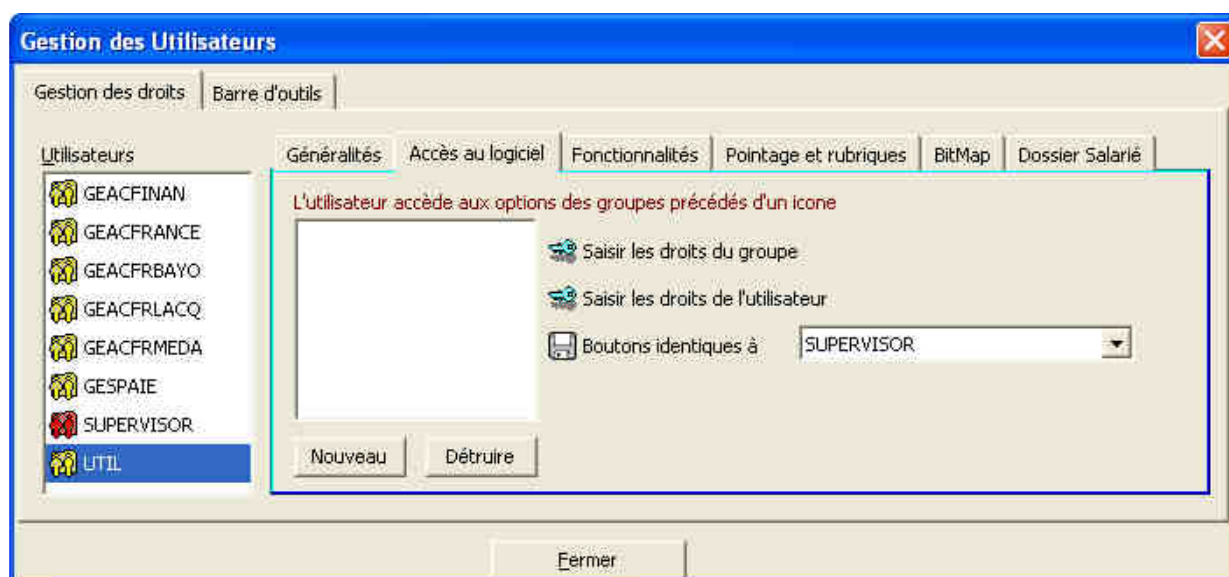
Gestion des Utilisateurs

Gestion des droits | Barre d'outils

Utilisateurs

GEACFINAN
GEACFRANCE
GEACFRBAYO
GEACFRLACQ
GEACFRMEDA
GESPAIE
SUPERVISOR
UTIL

Généralités | Accès au logiciel | Fonctionnalités | Pointage et rubriques | BitMap | Dossier Salarié

L'utilisateur accède aux options des groupes précédés d'un icone

Saisir les droits du groupe

Saisir les droits de l'utilisateur

Boutons identiques à SUPERVISOR

Nouveau Détruire

Fermer